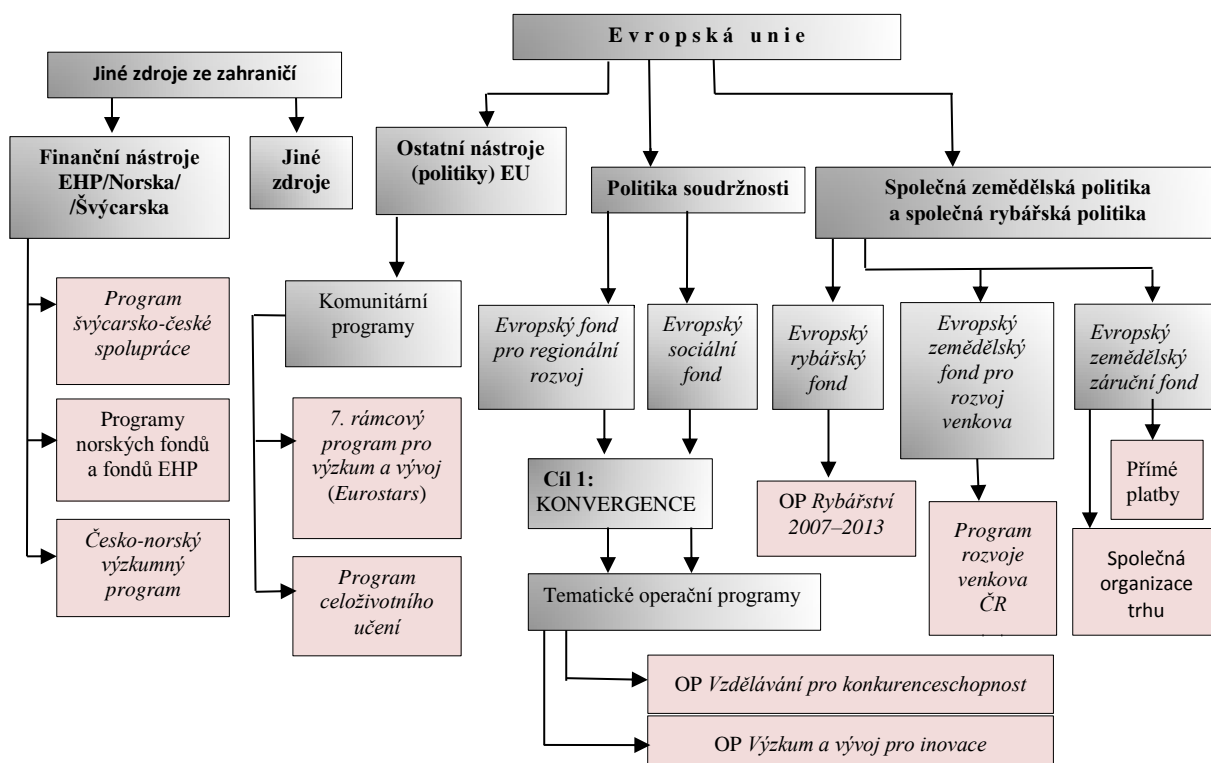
E v r o p s k á u n i e

Jiné zdroje ze zahraničí

Finanční nástroje EHP/Norska/ /Švýcarska

Jiné zdroje

Ostatní nástroje (politiky) EU

Politika soudržnosti

Společná zemědělská politika a společná rybářská politika

Program švýcarsko-české spolupráce

Programy norských fondů a fondů EHP

Česko-norský výzkumný program

Komunitární programy

7. rámcový program pro výzkum a vývoj (Eurostars)

Program celoživotního učení

Evropský fond pro regionální rozvoj

Evropský sociální fond

Cíl 1: KONVERGENCE

Tematické operační programy

OP Vzdělávání pro konkurenceschopnost

OP Výzkum a vývoj pro inovace

Evropský rybářský fond

OP Rybářství 2007–2013

Evropský zemědělský fond pro rozvoj venkova

Program rozvoje venkova ČR

Evropský zemědělský záruční fond

Přímé platby

Společná organizace trhu